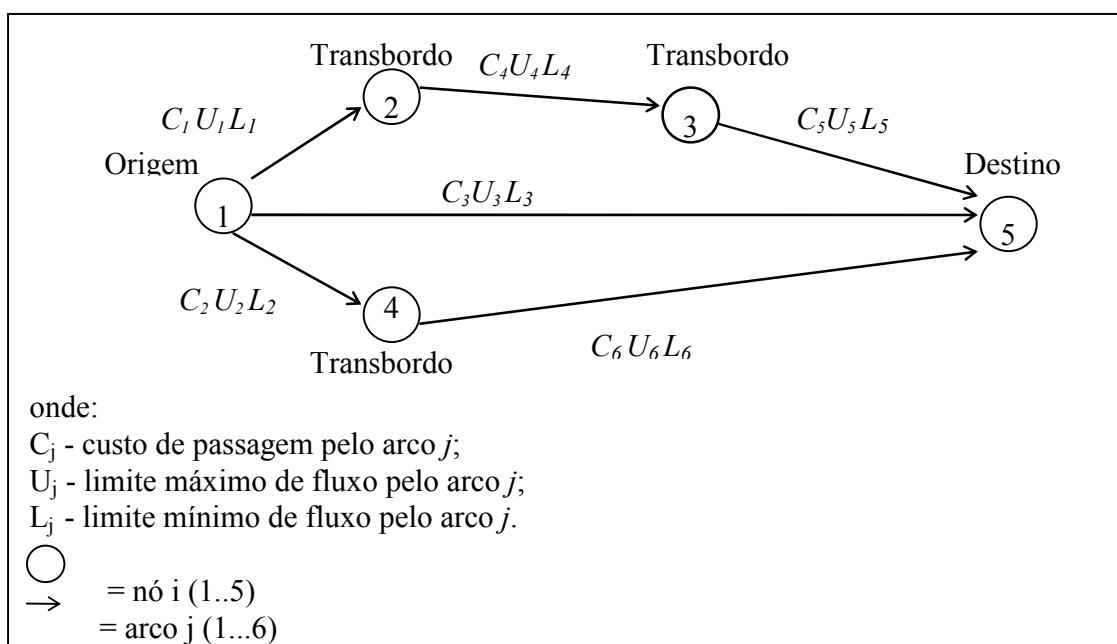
Transbordo

$C_4U_4L_4$

Transbordo

$C_1U_1L_1$

2

3

$C_5U_5L_5$

Origem

Destino

$C_3U_3L_3$

1

5

$C_2U_2L_2$

4

$C_6U_6L_6$

Transbordo

onde:
$C_j$ - custo de passagem pelo arco *j*;
$U_j$ - limite máximo de fluxo pelo arco *j*;
$L_j$ - limite mínimo de fluxo pelo arco *j*.

= nó i (1..5)
= arco j (1...6)